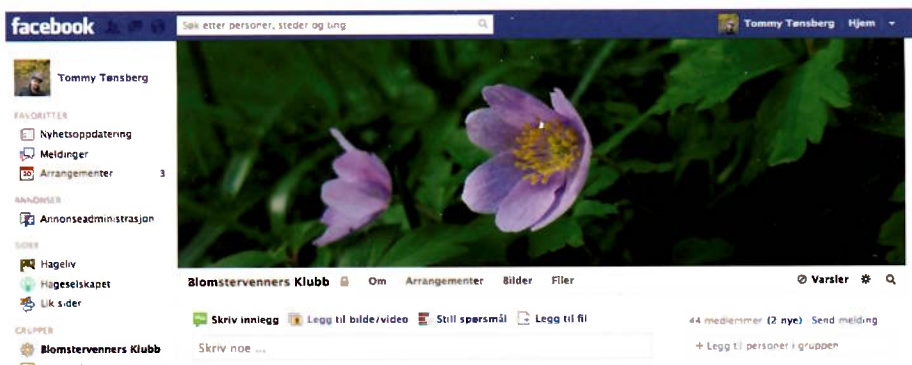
facebook

Søk etter personer, steder og ting

Tommy Tønsberg Hjem

Tommy Tønsberg

FAVORITTER
Nyhetsoppdatering
Meldinger
Arrangementer 3

ANNONSER
Annonseadministrasjon

SIDER
Hageliv
Hageselskapet
Lik sider

GRUPPER
Blomstervenners Klubb

Blomstervenners Klubb Om Arrangementer Bilder Filer Varsler

Skriv innlegg Legg til bilde/video Still spørsmål Legg til fil

Skriv noe ...

44 medlemmer (2 nye) Send melding

+ Legg til personer i gruppen